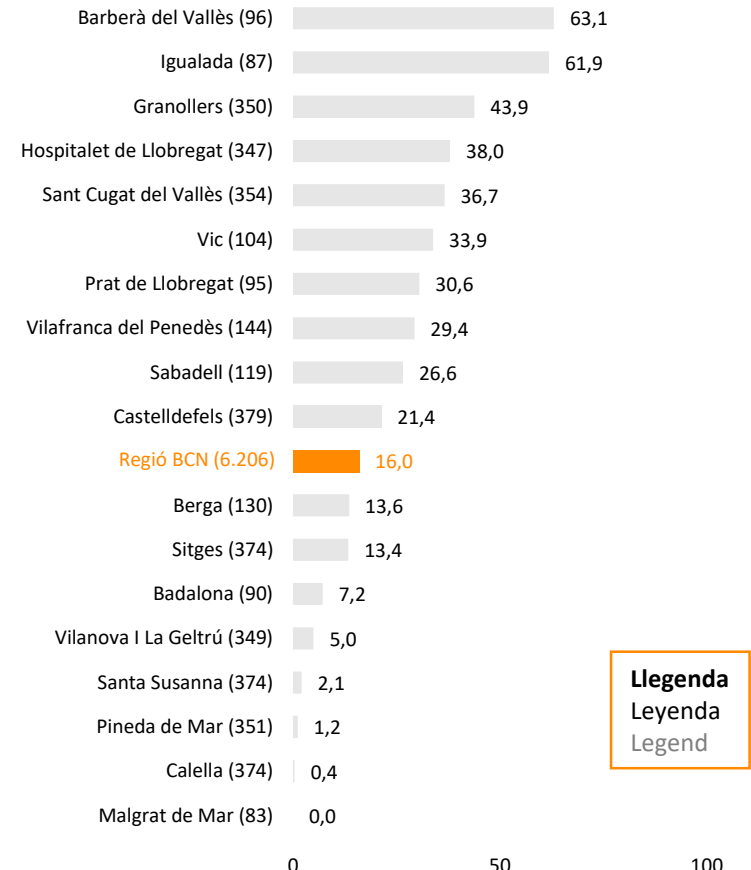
Barberà del Vallès (96) 63,1
Igualada (87) 61,9
Granollers (350) 43,9
Hospitalet de Llobregat (347) 38,0
Sant Cugat del Vallès (354) 36,7
Vic (104) 33,9
Prat de Llobregat (95) 30,6
Vilafranca del Penedès (144) 29,4
Sabadell (119) 26,6
Castelldefels (379) 21,4
Regió BCN (6.206) 16,0
Berga (130) 13,6
Sitges (374) 13,4
Badalona (90) 7,2
Vilanova I La Geltrú (349) 5,0
Santa Susanna (374) 2,1
Pineda de Mar (351) 1,2
Calella (374) 0,4
Malgrat de Mar (83) 0,0

0 50 100

Llegenda
Leyenda
Legend